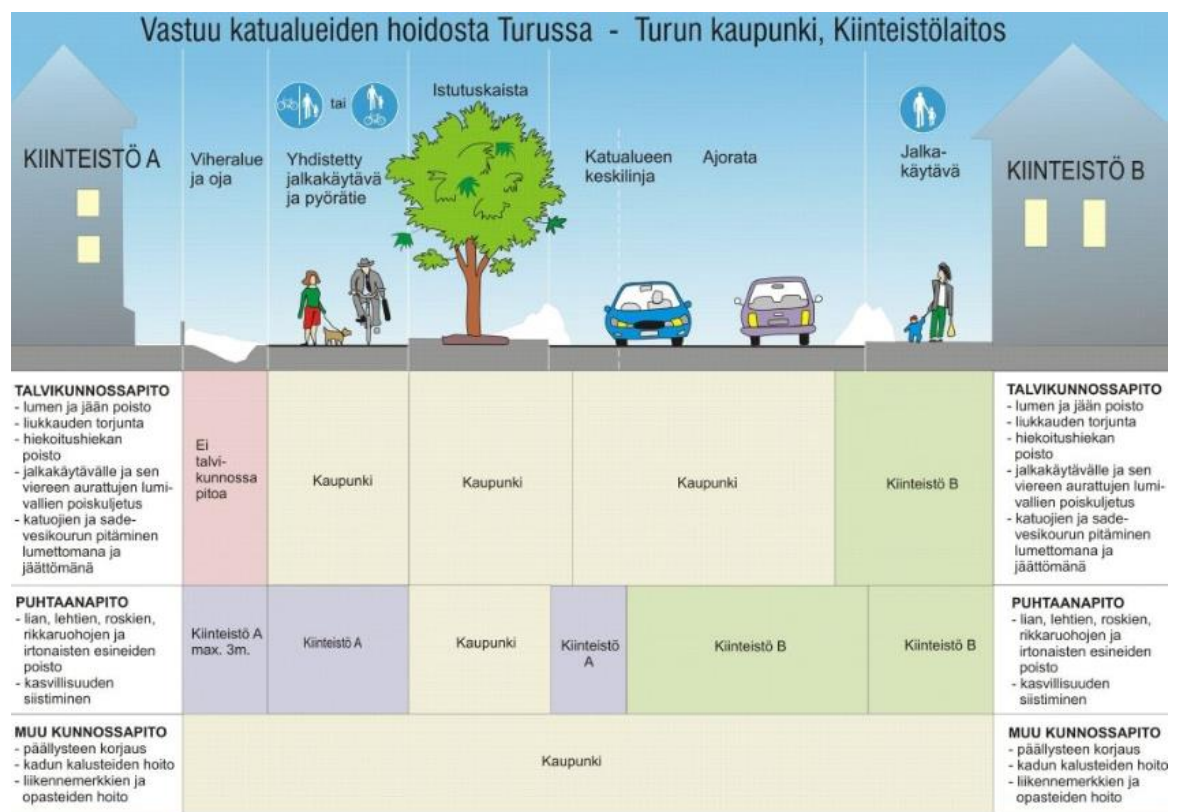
Vastuu katualueiden hoidosta Turussa - Turun kaupunki, Kiinteistölaitos

KIINTEISTÖ A

Viheralue ja oja

tai

Yhdistetty jalkakäytävä ja pyörätie

Istutuskaista

Katualueen keskilinja

Ajorata

Jalkakäytävä

KIINTEISTÖ B

TALVIKUNNOSSAPITO
- lumen ja jään poisto
- liukkauden torjunta
- hiekoitushiekan poisto
- jalkakäytävälle ja sen viereen aurattujen lumivallien poiskuljetus
- katuojien ja sadevesikourun pitäminen lumettomana ja jäättömänä

| Ei talvikunnossapitoa | Kaupunki | Kaupunki | Kaupunki | Kiinteistö B |
|---|---|---|---|---|

TALVIKUNNOSSAPITO
- lumen ja jään poisto
- liukkauden torjunta
- hiekoitushiekan poisto
- jalkakäytävälle ja sen viereen aurattujen lumivallien poiskuljetus
- katuojien ja sadevesikourun pitäminen lumettomana ja jäättömänä

PUHTAANAPITO
- lian, lehtien, roskien, rikkaruohojen ja irtonaisten esineiden poisto
- kasvillisuuden siistiminen

| Kiinteistö A max. 3m. | Kiinteistö A | Kaupunki | Kiinteistö A | Kiinteistö B | Kiinteistö B |
|---|---|---|---|---|---|

PUHTAANAPITO
- lian, lehtien, roskien, rikkaruohojen ja irtonaisten esineiden poisto
- kasvillisuuden siistiminen

MUU KUNNOSSAPITO
- päällysteen korjaus
- kadun kalusteiden hoito
- liikennemerkkien ja opasteiden hoito

Kaupunki

MUU KUNNOSSAPITO
- päällysteen korjaus
- kadun kalusteiden hoito
- liikennemerkkien ja opasteiden hoito